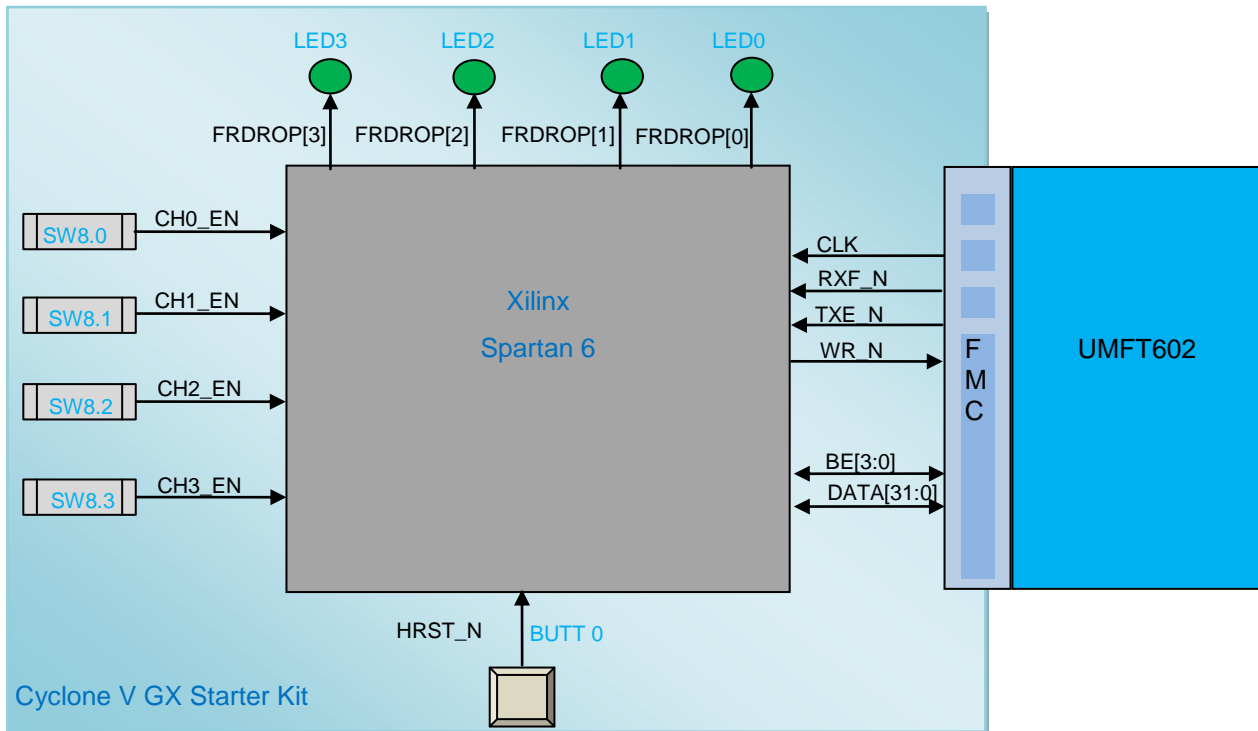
LED3
LED2
LED1
LED0

FRDROP[3]
FRDROP[2]
FRDROP[1]
FRDROP[0]

SW8.0
CH0_EN
SW8.1
CH1_EN
SW8.2
CH2_EN
SW8.3
CH3_EN

Xilinx
Spartan 6

CLK
RXF_N
TXE_N
WR_N
BE[3:0]
DATA[31:0]

F
M
C

UMFT602

HRST_N
BUTT 0

Cyclone V GX Starter Kit